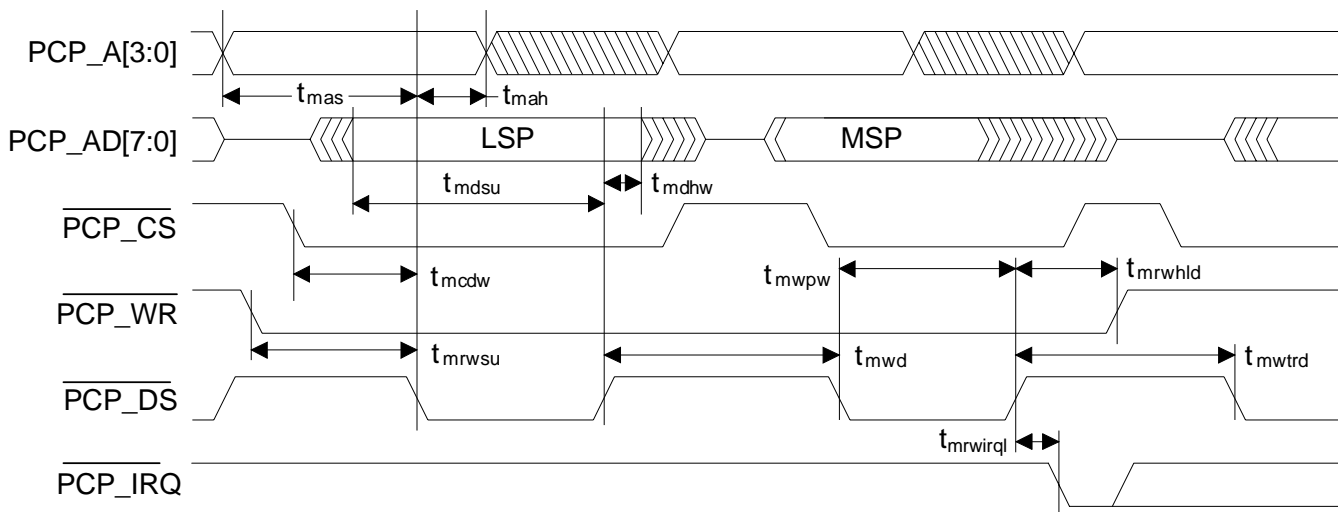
PCP_A[3:0]

$t_{mas}$

$t_{mah}$

PCP_AD[7:0]

LSP

MSP

$t_{mdsu}$

$t_{mdhw}$

$\overline{PCP\_CS}$

$t_{mcdw}$

$t_{mwpw}$

$t_{mrwhld}$

$\overline{PCP\_WR}$

$t_{mrwsu}$

$t_{mwd}$

$t_{mwtrd}$

$\overline{PCP\_DS}$

$t_{mrwirql}$

$\overline{PCP\_IRQ}$